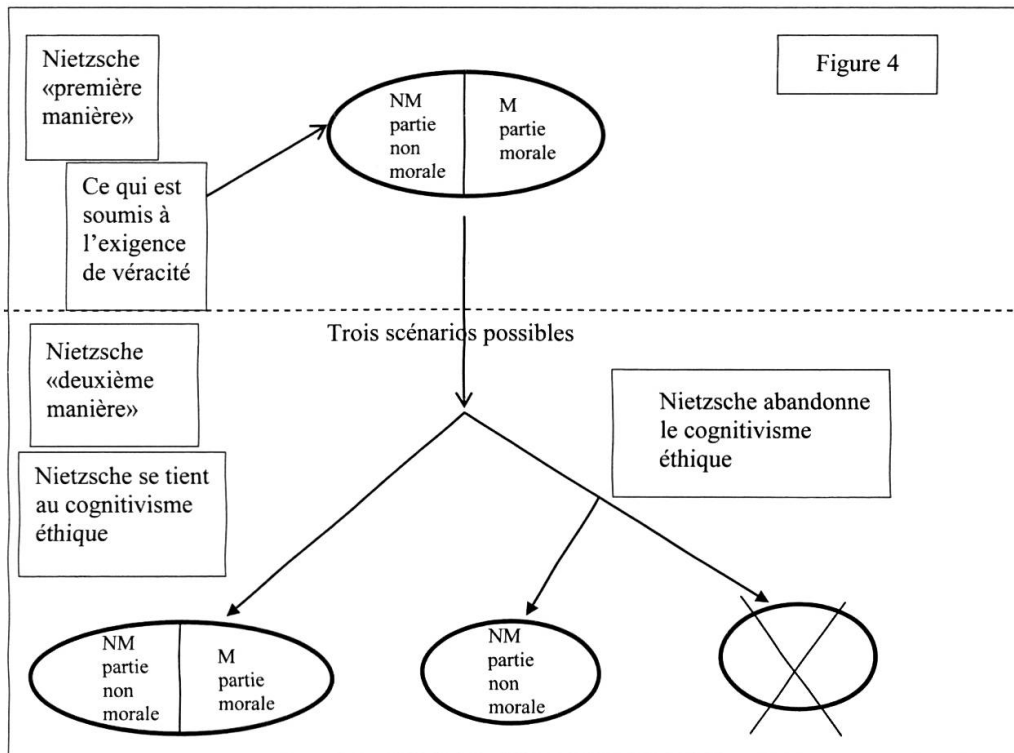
Nietzsche «première manière»

Figure 4

NM partie non morale

M partie morale

Ce qui est soumis à l'exigence de véracité

Trois scénarios possibles

Nietzsche «deuxième manière»

Nietzsche abandonne le cognitivisme éthique

Nietzsche se tient au cognitivisme éthique

NM partie non morale

M partie morale

NM partie non morale